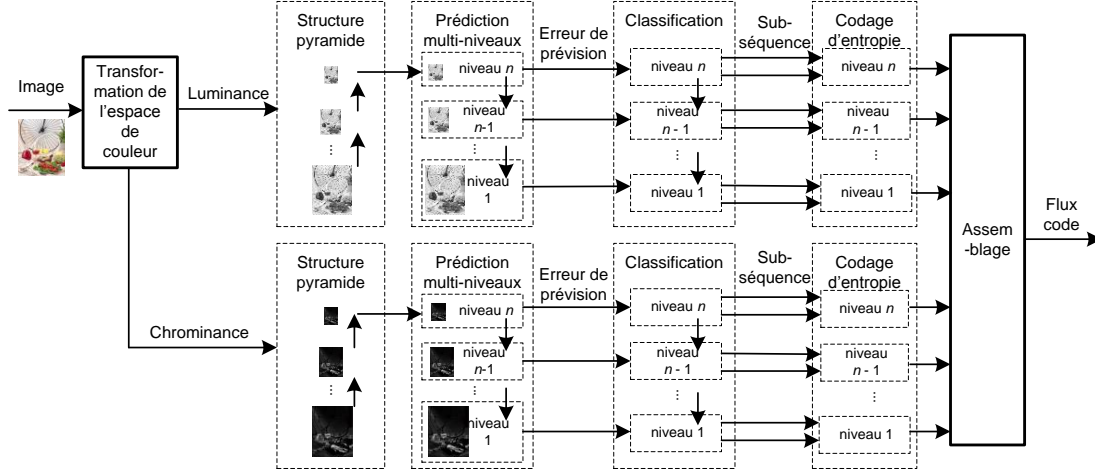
Image

Transformation de l'espace de couleur

Luminance

Structure pyramide

⋮

Prédiction multi-niveaux

niveau $n$

niveau $n$-1

⋮

niveau 1

Erreur de prévision

Classification

niveau $n$

niveau $n$ - 1

⋮

niveau 1

Sub-séquence

Codage d'entropie

niveau $n$

niveau $n$ - 1

⋮

niveau 1

Chrominance

Structure pyramide

⋮

Prédiction multi-niveaux

niveau $n$

niveau $n$-1

⋮

niveau 1

Erreur de prévision

Classification

niveau $n$

niveau $n$ - 1

⋮

niveau 1

Sub-séquence

Codage d'entropie

niveau $n$

niveau $n$ - 1

⋮

niveau 1

Assem-blage

Flux code